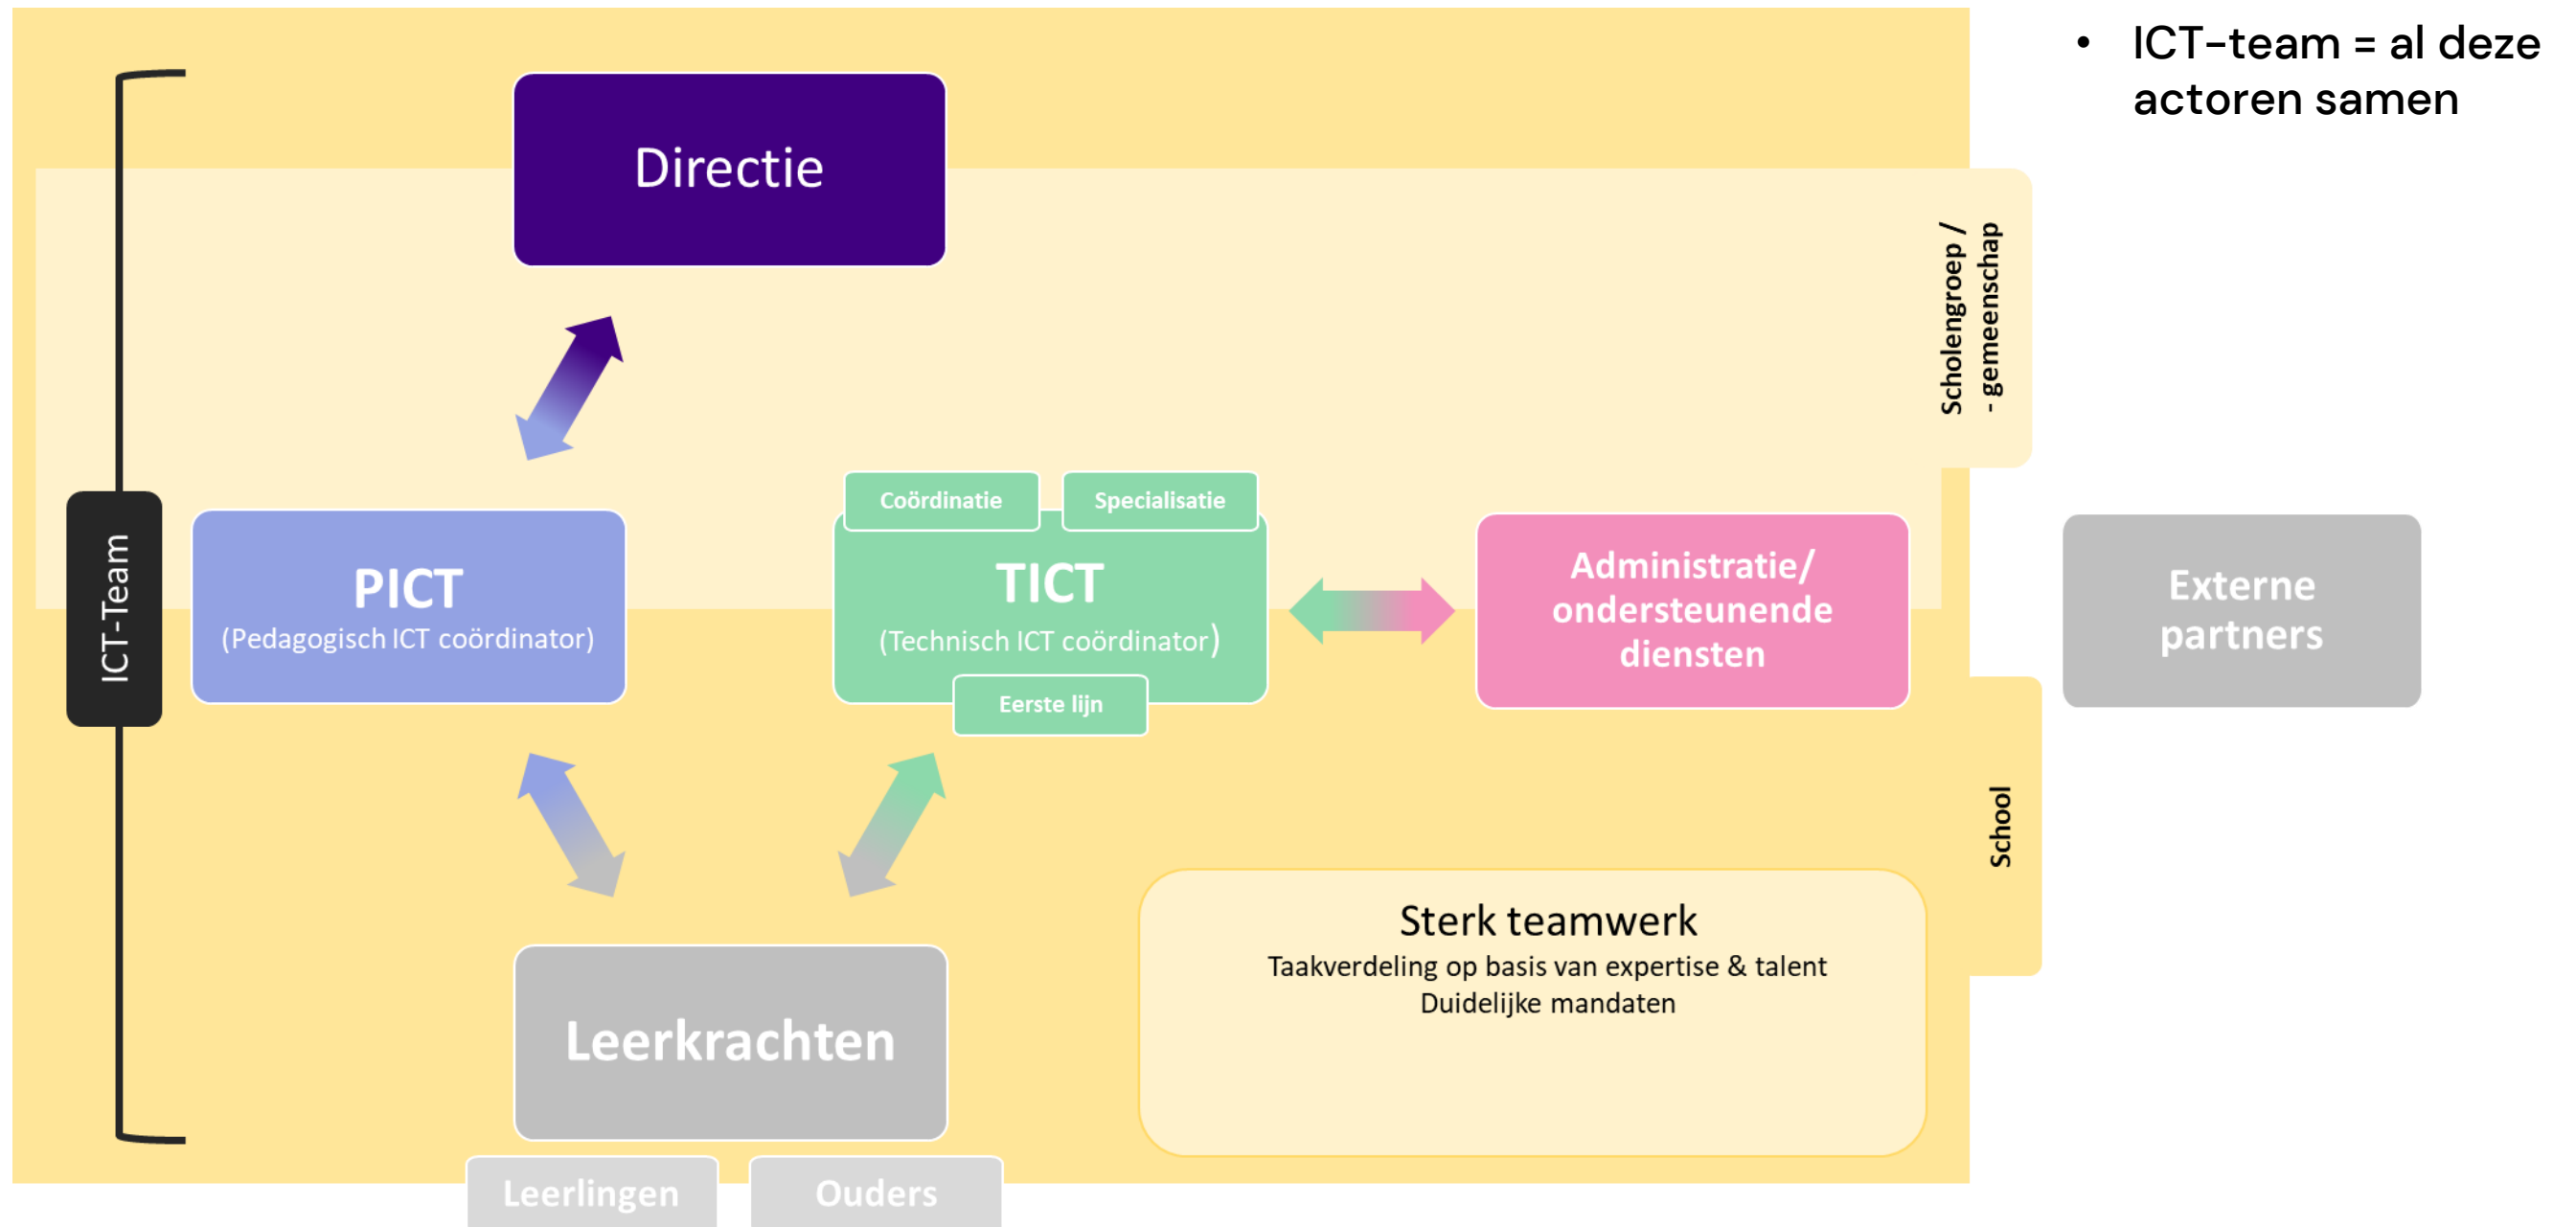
• ICT-team = al deze actoren samen

Directie

Scholengroep / - gemeenschap

ICT-Team

PICT
(Pedagogisch ICT coördinator)

Coördinatie
Specialisatie
TICT
(Technisch ICT coördinator)
Eerste lijn

Administratie/ ondersteunende diensten

Externe partners

School

Sterk teamwerk
Taakverdeling op basis van expertise & talent
Duidelijke mandaten

Leerkrachten

Leerlingen
Ouders